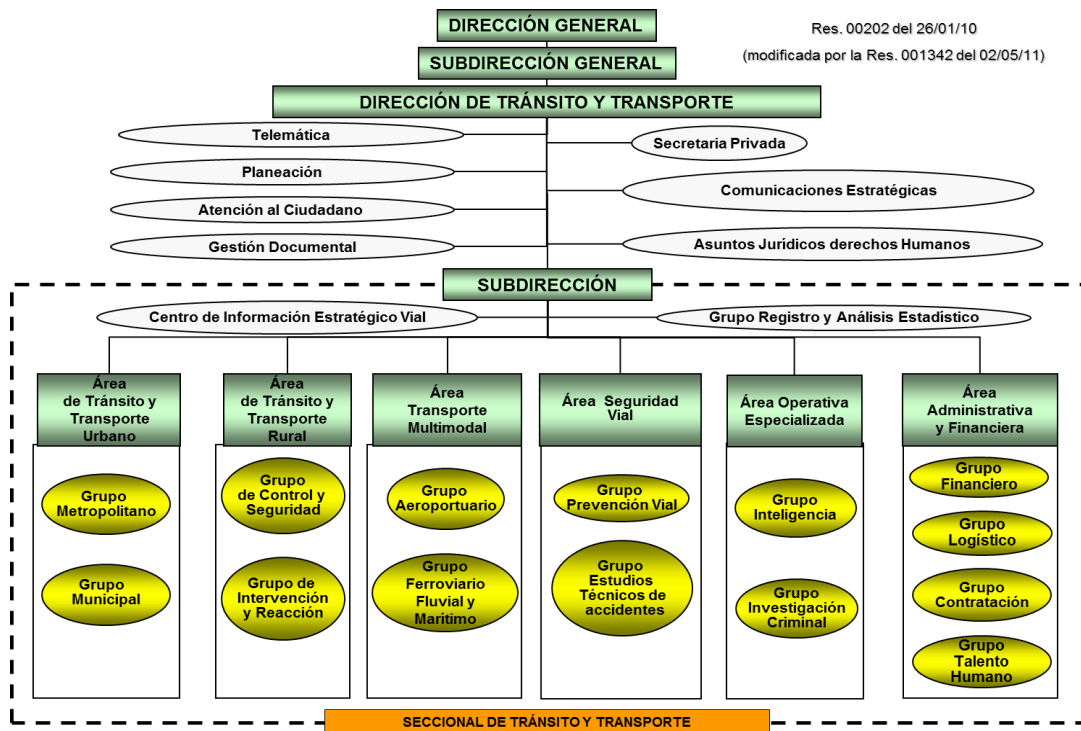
DIRECCIÓN GENERAL

Res. 00202 del 26/01/10

SUBDIRECCIÓN GENERAL

(modificada por la Res. 001342 del 02/05/11)

DIRECCIÓN DE TRÁNSITO Y TRANSPORTE

Telemática

Secretaria Privada

Planeación

Comunicaciones Estratégicas

Atención al Ciudadano

Gestión Documental

Asuntos Jurídicos derechos Humanos

SUBDIRECCIÓN

Centro de Información Estratégico Vial

Grupo Registro y Análisis Estadístico

Área de Tránsito y Transporte Urbano

Grupo Metropolitano

Grupo Municipal

Área de Tránsito y Transporte Rural

Grupo de Control y Seguridad

Grupo de Intervención y Reacción

Área Transporte Multimodal

Grupo Aeroportuario

Grupo Ferroviario Fluvial y Marítimo

Área Seguridad Vial

Grupo Prevención Vial

Grupo Estudios Técnicos de accidentes

Área Operativa Especializada

Grupo Inteligencia

Grupo Investigación Criminal

Área Administrativa y Financiera

Grupo Financiero

Grupo Logístico

Grupo Contratación

Grupo Talento Humano

SECCIONAL DE TRÁNSITO Y TRANSPORTE